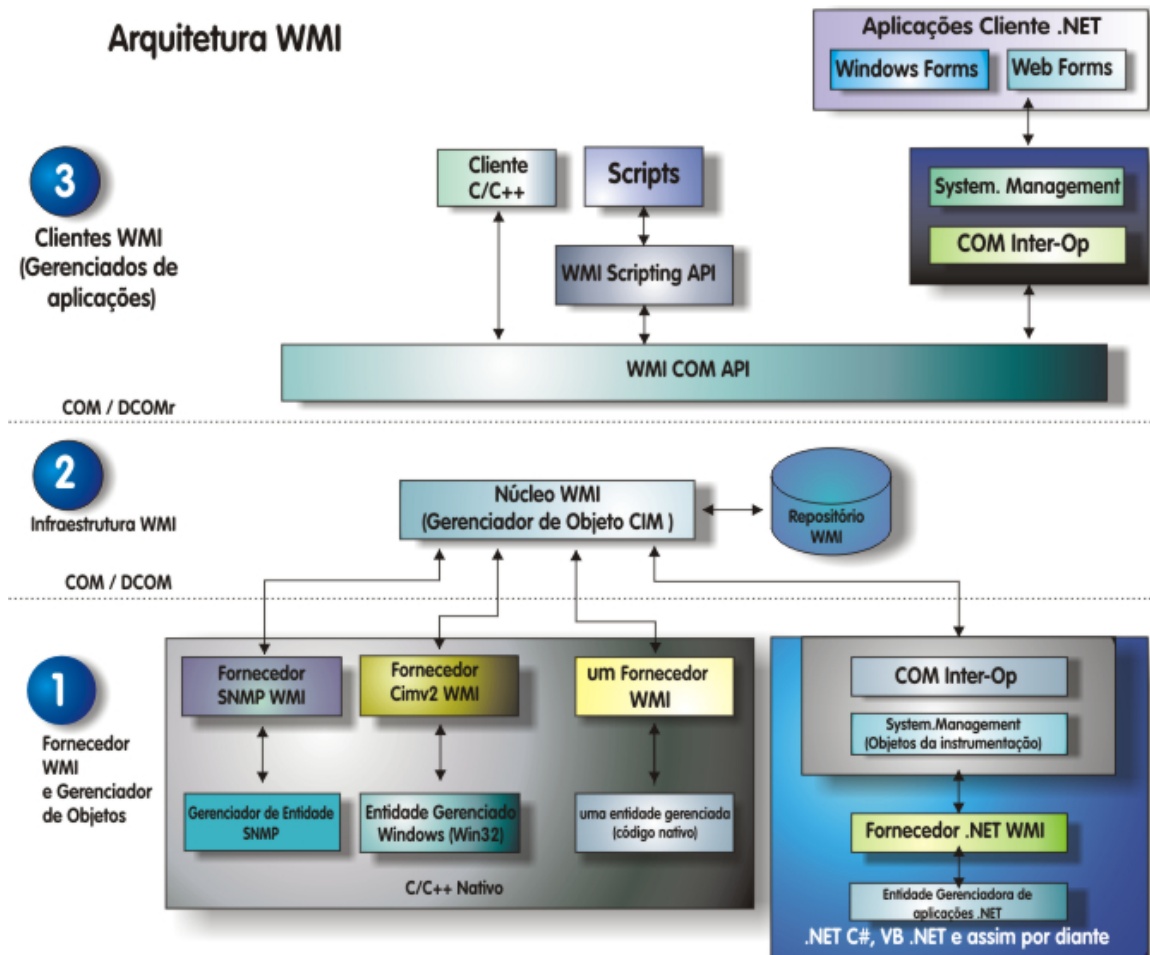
Arquitetura WMI

Aplicações Cliente .NET

Windows Forms

Web Forms

3

Clientes WMI (Gerenciados de aplicações)

Cliente C/C++

Scripts

WMI Scripting API

System. Management

COM Inter-Op

WMI COM API

COM / DCOMr

2

Infraestrutura WMI

Núcleo WMI (Gerenciador de Objeto CIM )

Repositório WMI

COM / DCOM

1

Fornecedor WMI e Gerenciador de Objetos

Fornecedor SNMP WMI

Fornecedor Cimv2 WMI

um Fornecedor WMI

Gerenciador de Entidade SNMP

Entidade Gerenciado Windows (Win32)

uma entidade gerenciada (código nativo)

C/C++ Nativo

COM Inter-Op

System.Management (Objetos da instrumentação)

Fornecedor .NET WMI

Entidade Gerenciadora de aplicações .NET

.NET C#, VB .NET e assim por diante